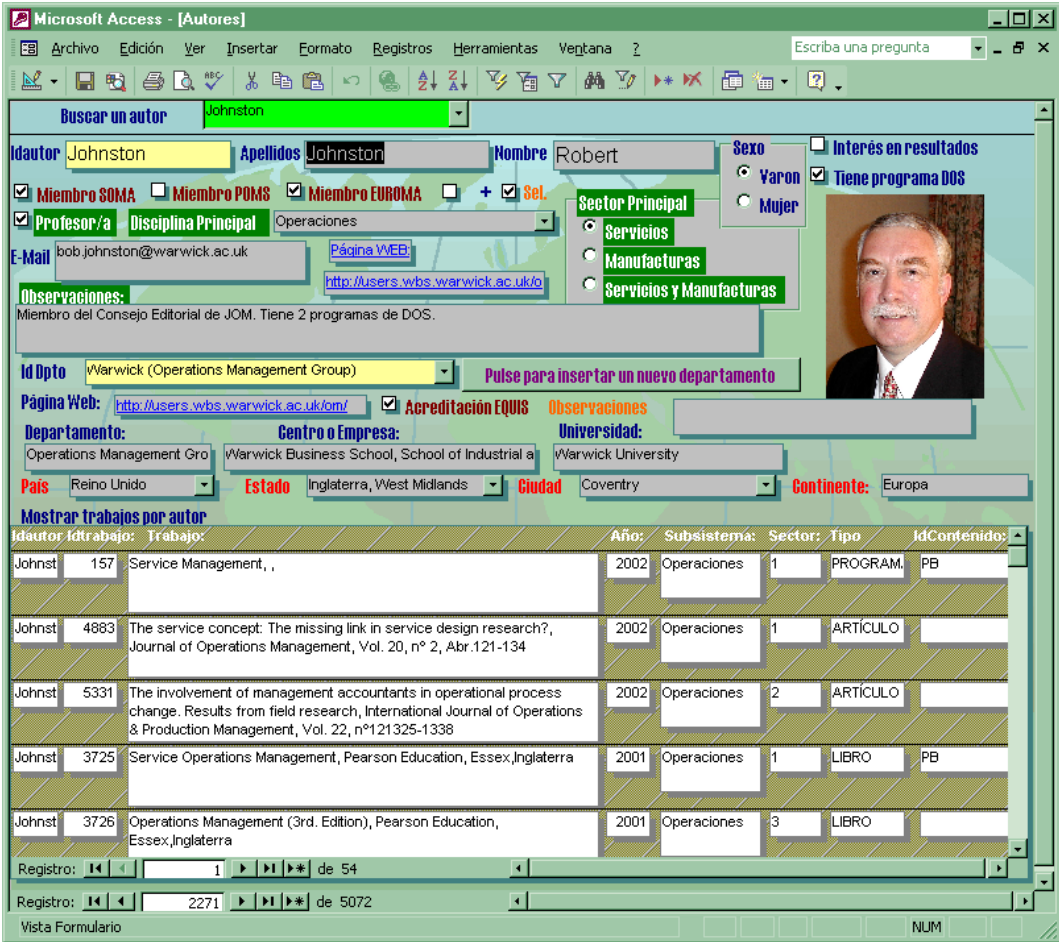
Microsoft Access - [Autores]

Archivo Edición Ver Insertar Formato Registros Herramientas Ventana ?

Escriba una pregunta

Buscar un autor Johnston

Idautor Johnston Apellidos Johnston Nombre Robert

Sexo
Varon
Mujer

Interés en resultados
Tiene programa DOS

Miembro SOMA Miembro POMS Miembro EUROMA + Sel.

Profesor/a Disciplina Principal Operaciones

Sector Principal
Servicios
Manufacturas
Servicios y Manufacturas

E-Mail bob.johnston@warwick.ac.uk

Página WEB:
http://users.wbs.warwick.ac.uk/o

Observaciones:
Miembro del Consejo Editorial de JOM. Tiene 2 programas de DOS.

Id Dpto Warwick (Operations Management Group)

Pulse para insertar un nuevo departamento

Página Web: http://users.wbs.warwick.ac.uk/om/ Acreditación EQUIS Observaciones

Departamento: Operations Management Gro
Centro o Empresa: Warwick Business School, School of Industrial a
Universidad: Warwick University

País Reino Unido Estado Inglaterra, West Midlands Ciudad Coventry Continente: Europa

Mostrar trabajos por autor

| Idautor | Idtrabajo: | Trabajo: | Año: | Subsistema: | Sector: | Tipo | IdContenido: |
|---|---|---|---|---|---|---|---|
| Johnst | 157 | Service Management, , | 2002 | Operaciones | 1 | PROGRAM. | PB |
| Johnst | 4883 | The service concept: The missing link in service design research?, Journal of Operations Management, Vol. 20, nº 2, Abr.121-134 | 2002 | Operaciones | 1 | ARTÍCULO | |
| Johnst | 5331 | The involvement of management accountants in operational process change. Results from field research, International Journal of Operations & Production Management, Vol. 22, nº121325-1338 | 2002 | Operaciones | 2 | ARTÍCULO | |
| Johnst | 3725 | Service Operations Management, Pearson Education, Essex,Inglaterra | 2001 | Operaciones | 1 | LIBRO | PB |
| Johnst | 3726 | Operations Management (3rd. Edition), Pearson Education, Essex,Inglaterra | 2001 | Operaciones | 3 | LIBRO | |

Registro: 1 de 54

Registro: 2271 de 5072

Vista Formulario NUM